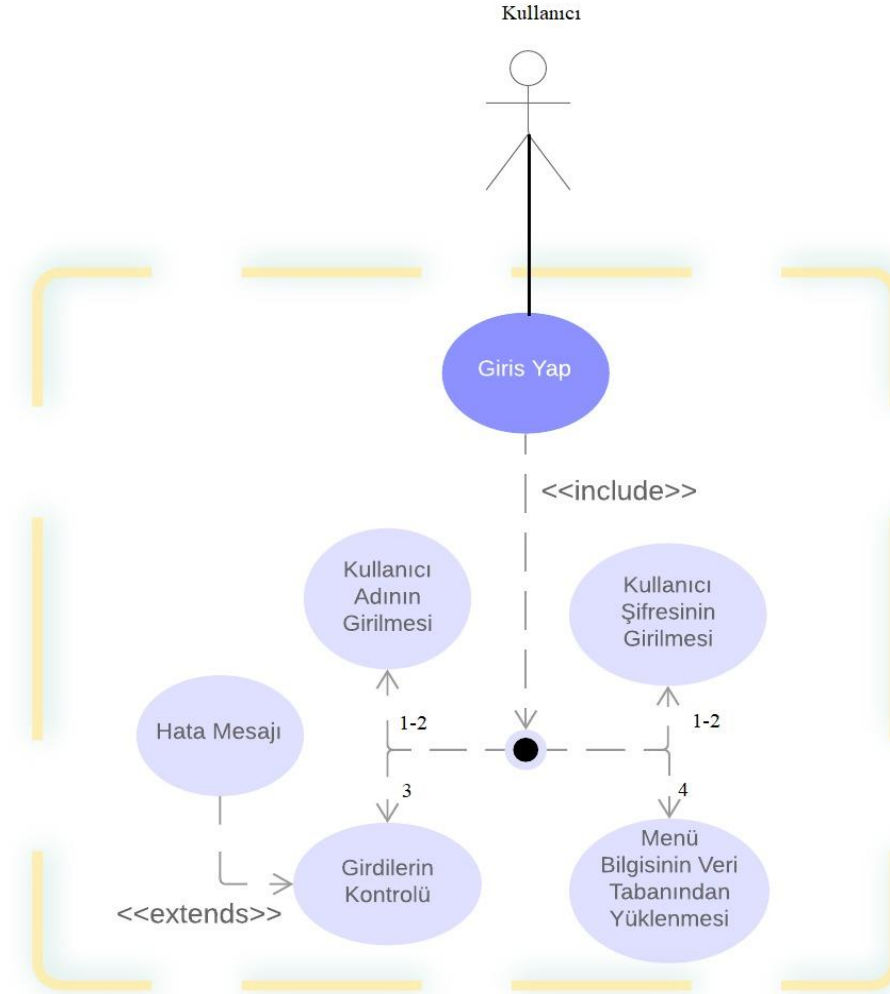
Kullanıcı

Giris Yap

<<include>>

Kullanıcı Adının Girilmesi

Kullanıcı Şifresinin Girilmesi

Hata Mesajı

1-2

1-2

3

4

Girdilerin Kontrolü

Menü Bilgisinin Veri Tabanından Yüklenmesi

<<extends>>